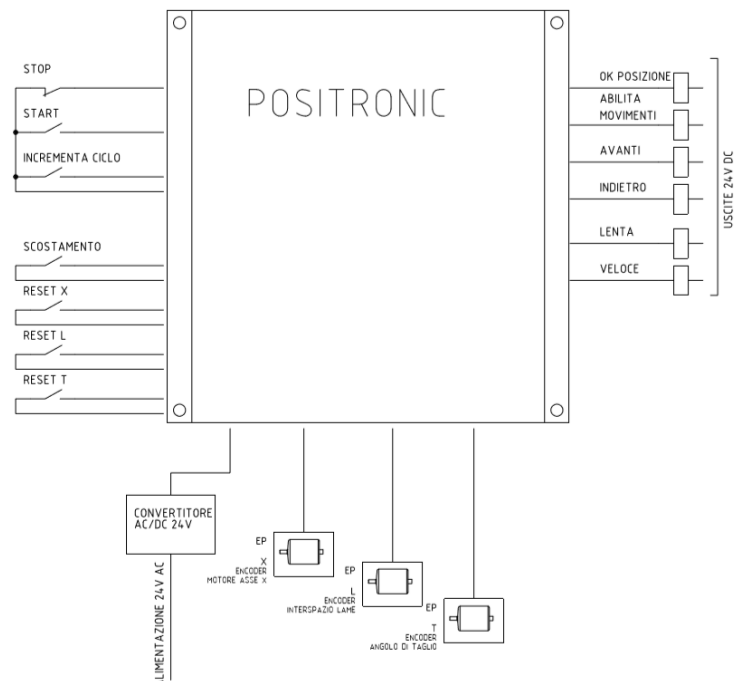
POSITRONIC

STOP

START

INCREMENTA CICLO

SCOSTAMENTO

RESET X

RESET L

RESET T

OK POSIZIONE

ABILITA MOVIMENTI

AVANTI

INDIETRO

LENTA

VELOCE

USCITE 24V DC

CONVERTITORE AC/DC 24V

LIMENTAZIONE 24V AC

EP
X
ENCODER
MOTORE ASSE X

EP
L
ENCODER
INTERSPAZIO LAME

EP
T
ENCODER
ANGOLO DI TAGLIO